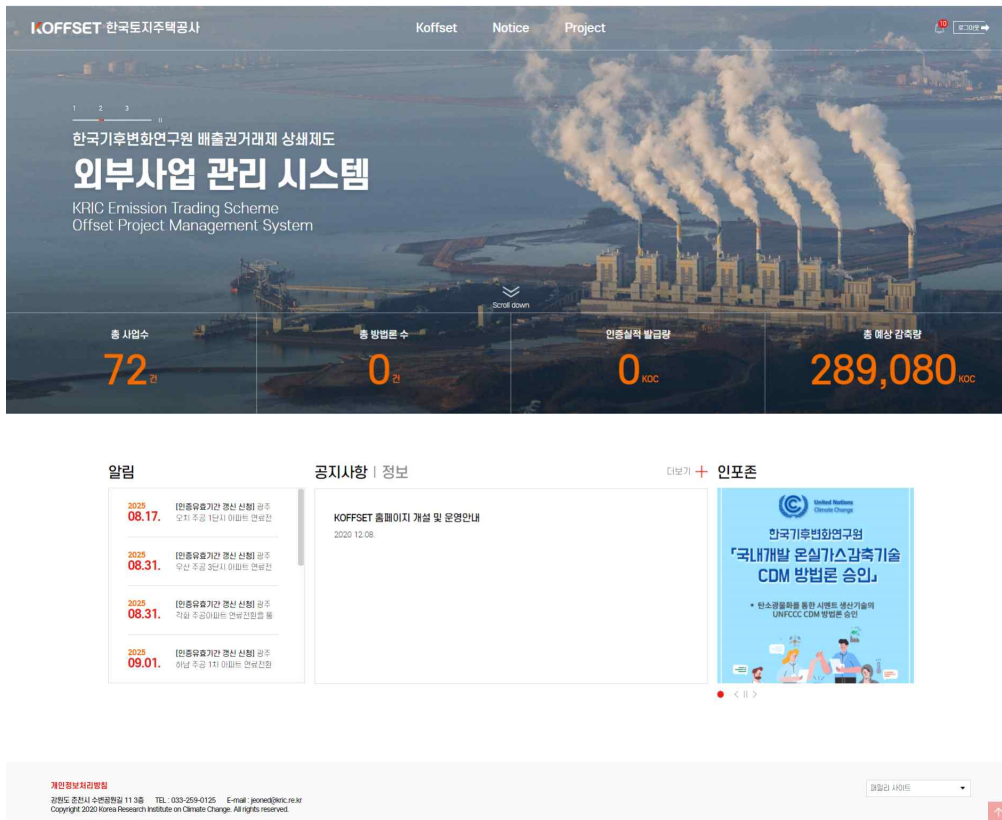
KOFFSET 한국토지주택공사

Koffset Notice Project

10 로그아웃

1 2 3 II

한국기후변화연구원 배출권거래제 상쇄제도

외부사업 관리 시스템

KRIC Emission Trading Scheme
Offset Project Management System

Scroll down

총 사업수
72건

총 방법론 수
0건

인증실적 발급량
0KOC

총 예상 감축량
289,080KOC

알림

2025 08.17. [인증유효기간 경신 신청] 광주 오치 주공 1단지 아파트 연료전

2025 08.31. [인증유효기간 경신 신청] 광주 우산 주공 3단지 아파트 연료전

2025 08.31. [인증유효기간 경신 신청] 광주 각화 주공아파트 연료전환업 등

2025 09.01. [인증유효기간 경신 신청] 광주 하남 주공 1차 아파트 연료전환

공지사항 | 정보

더보기 +

KOFFSET 홈페이지 개설 및 운영안내
2020.12.08.

인포존

United Nations Climate Change

한국기후변화연구원
「국내개발 온실가스감축기술 CDM 방법론 승인」

• 탄소광물화를 통한 시멘트 생산기술의 UNFCCC CDM 방법론 승인

< II >

개인정보처리방침
강원도 춘천시 수변공원길 11 3층 TEL : 033-259-0125 E-mail : jeoned@kric.re.kr
Copyright 2020 Korea Research Institute on Climate Change. All rights reserved.

패밀리 사이트